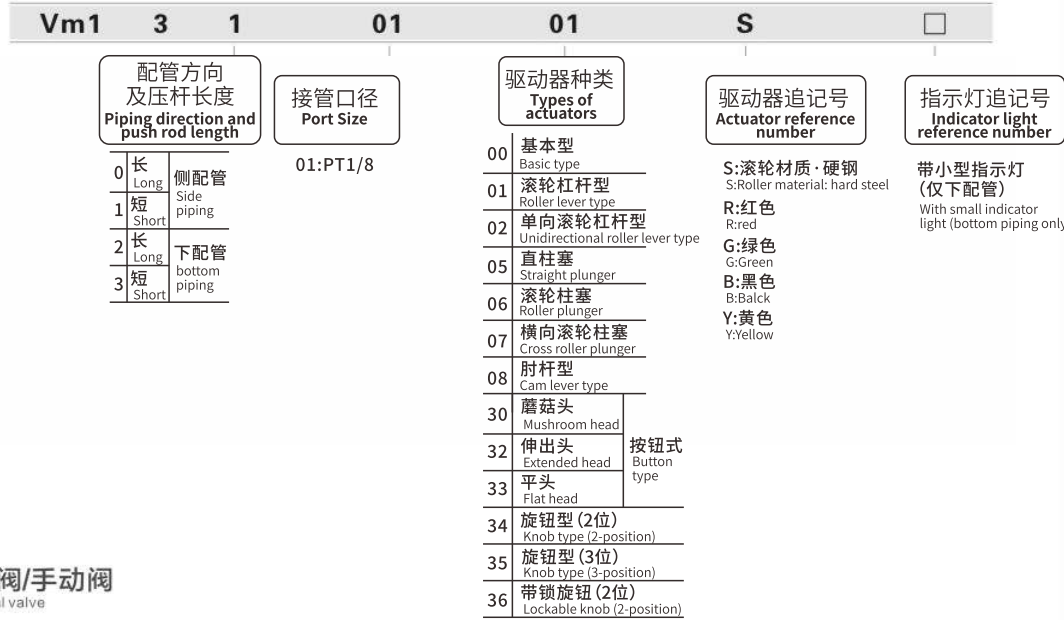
Vm1 3 1 01 01 S □

配管方向及压杆长度
Piping direction and push rod length

| 0 | 长 Long | 侧配管 Side piping |
|---|---|---|
| 1 | 短 Short | |
| 2 | 长 Long | 下配管 bottom piping |
| 3 | 短 Short | |

接管口径
Port Size

01:PT1/8

驱动器种类
Types of actuators

| 00 | 基本型 Basic type | |
|---|---|---|
| 01 | 滚轮杠杆型 Roller lever type | |
| 02 | 单向滚轮杠杆型 Unidirectional roller lever type | |
| 05 | 直柱塞 Straight plunger | |
| 06 | 滚轮柱塞 Roller plunger | |
| 07 | 横向滚轮柱塞 Cross roller plunger | |
| 08 | 肘杆型 Cam lever type | |
| 30 | 蘑菇头 Mushroom head | 按钮式 Button type |
| 32 | 伸出头 Extended head | |
| 33 | 平头 Flat head | |
| 34 | 旋钮型（2位） Knob type (2-position) | |
| 35 | 旋钮型（3位） Knob type (3-position) | |
| 36 | 带锁旋钮（2位） Lockable knob (2-position) | |

驱动器追记号
Actuator reference number

S:滚轮材质·硬钢
S:Roller material: hard steel
R:红色
R:red
G:绿色
G:Green
B:黑色
B:Balck
Y:黄色
Y:Yellow

指示灯追记号
Indicator light reference number

带小型指示灯（仅下配管）
With small indicator light (bottom piping only

阀/手动阀
l valve